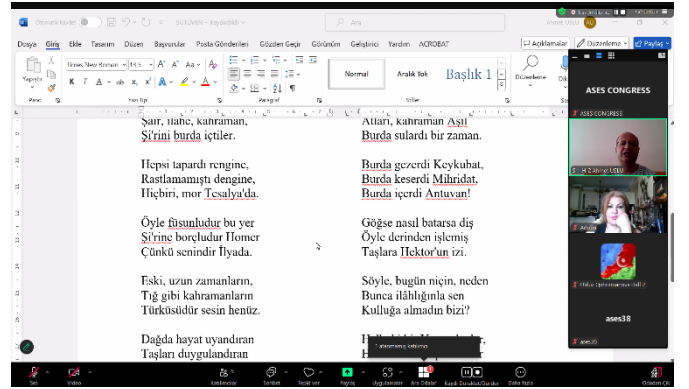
Otomatik Kaydet  SÜTÜVEN - Kaydedildi  Ara  Ahmet USLU

Dosya Giriş Ekle Tasarım Düzen Başvurular Posta Gönderileri Gözden Geçir Görünüm Geliştirici Yardım ACROBAT  Açıklamalar  Düzenleme  Paylaş

Yapıştır  Times New Roman  14,5  Normal  Aralık Yok  Başlık 1  Düzenleme

Pano  Yazı Tipi  Paragraf  Stiller

Şair, ilahe, kahraman,
Şi'rini burda içtiler.

Hepsi tapardı rengine,
Rastlamamıştı dengine,
Hiçbiri, mor Tesalya'da.

Öyle füsunludur bu yer
Şi'rine borçludur Homer
Çünkü senindir İlyada.

Eski, uzun zamanlarin,
Tığ gibi kahramanların
Türküsüdür sesin henüz.

Dağda hayat uyandıran
Taşları duygulandıran

Atları, kahraman Aşil
Burda suladı bir zaman.

Burda gezerdi Keykubat,
Burda keserdi Mihridat,
Burda içerdi Antuvan!

Göğse nasıl batarsa diş
Öyle derinden işlemiş
Taşlara Hektor'un izi.

Söyle, bugün niçin, neden
Bunca ilâhiliğinla sen
Kulluğa almadın bizi?

ASES CONGRESS
ASES CONGRESS
H-2 Ahmet USLU
Ahmet
Hülya Şahinmammadova (ISHLA)
ases38
ases38

Katılımcılar  Sohbet  Tepki ver  Paylaş  Uygulamalar  Ara Odalar  Kaydı Duraklat/Durdur  Daha fazla  Odadan Çık
Sesi  Video
Katılımcı izlemesi